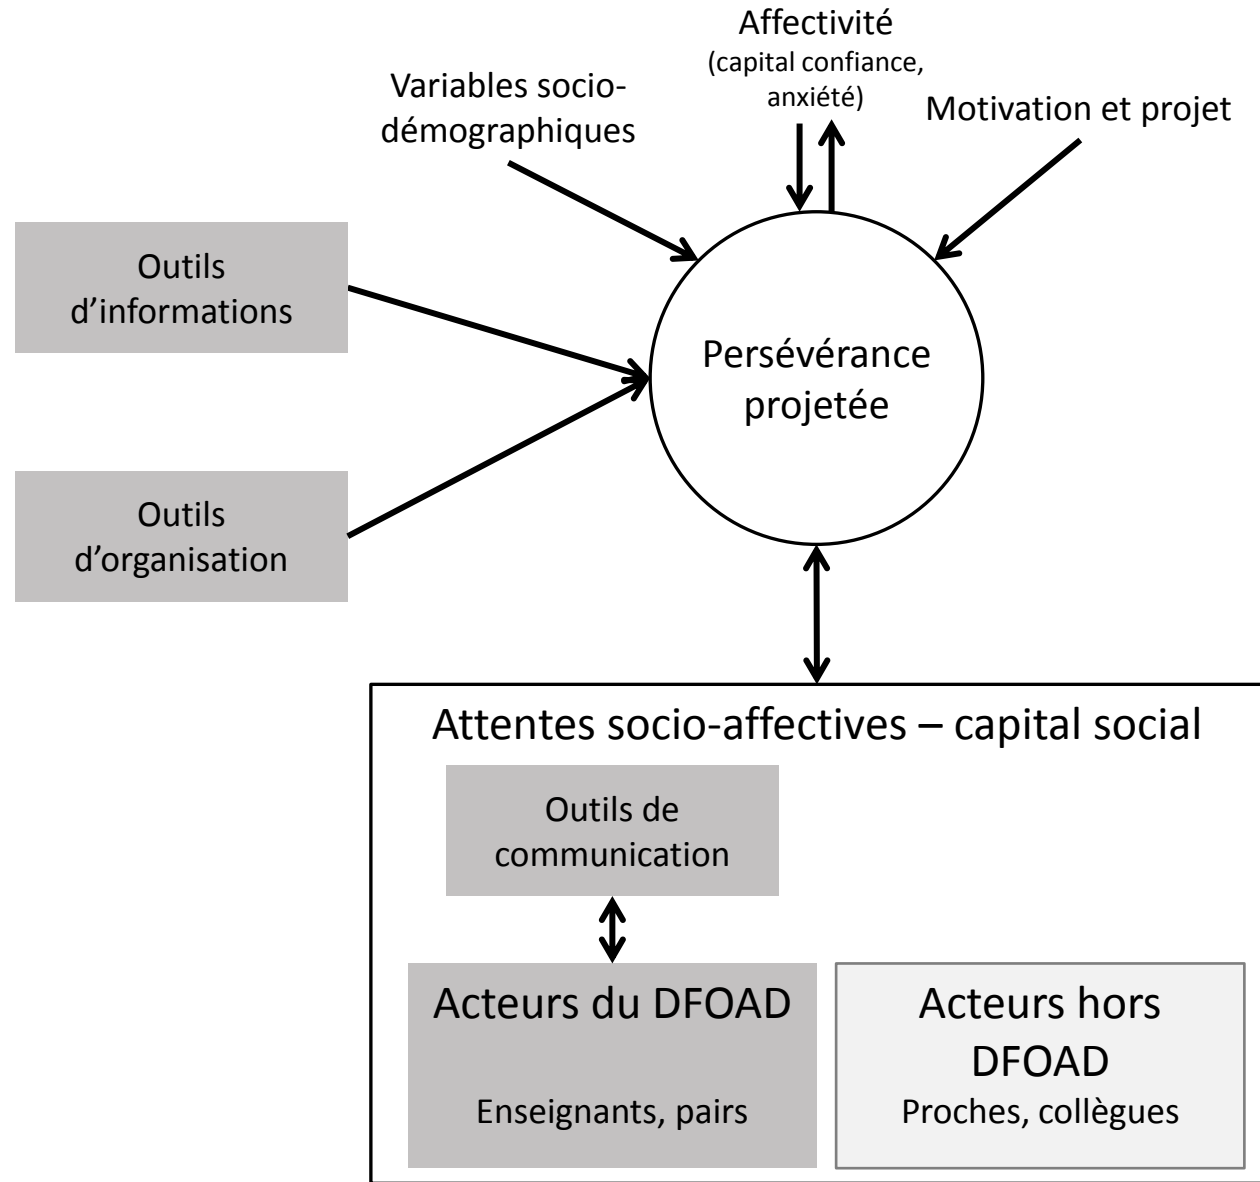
Affectivité
(capital confiance, anxiété)

Variables socio-démographiques

Motivation et projet

Outils d'informations

Persévérance projetée

Outils d'organisation

Attentes socio-affectives – capital social

Outils de communication

Acteurs du DFOAD

Enseignants, pairs

Acteurs hors DFOAD

Proches, collègues